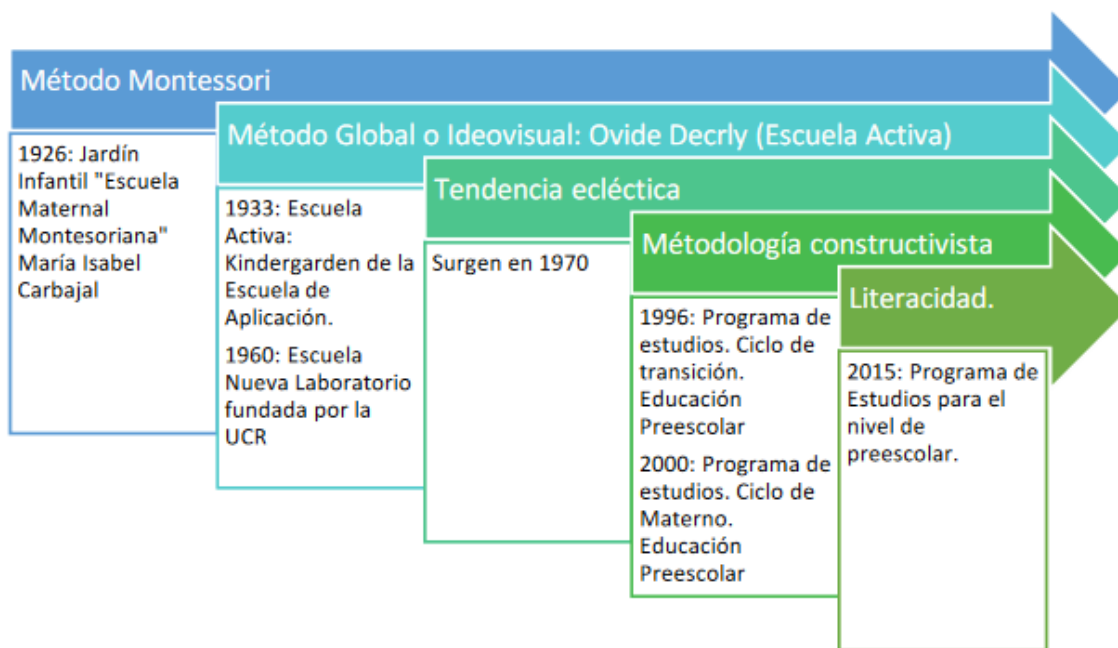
Método Montessori

1926: Jardín Infantil "Escuela Maternal Montesoriana" María Isabel Carbajal

Método Global o Ideovisual: Ovide Decrly (Escuela Activa)

1933: Escuela Activa: Kindergarden de la Escuela de Aplicación.

1960: Escuela Nueva Laboratorio fundada por la UCR

Tendencia ecléctica

Surgen en 1970

Métodología constructivista

1996: Programa de estudios. Ciclo de transición. Educación Preescolar

2000: Programa de estudios. Ciclo de Materno. Educación Preescolar

Literacidad.

2015: Programa de Estudios para el nivel de preescolar.